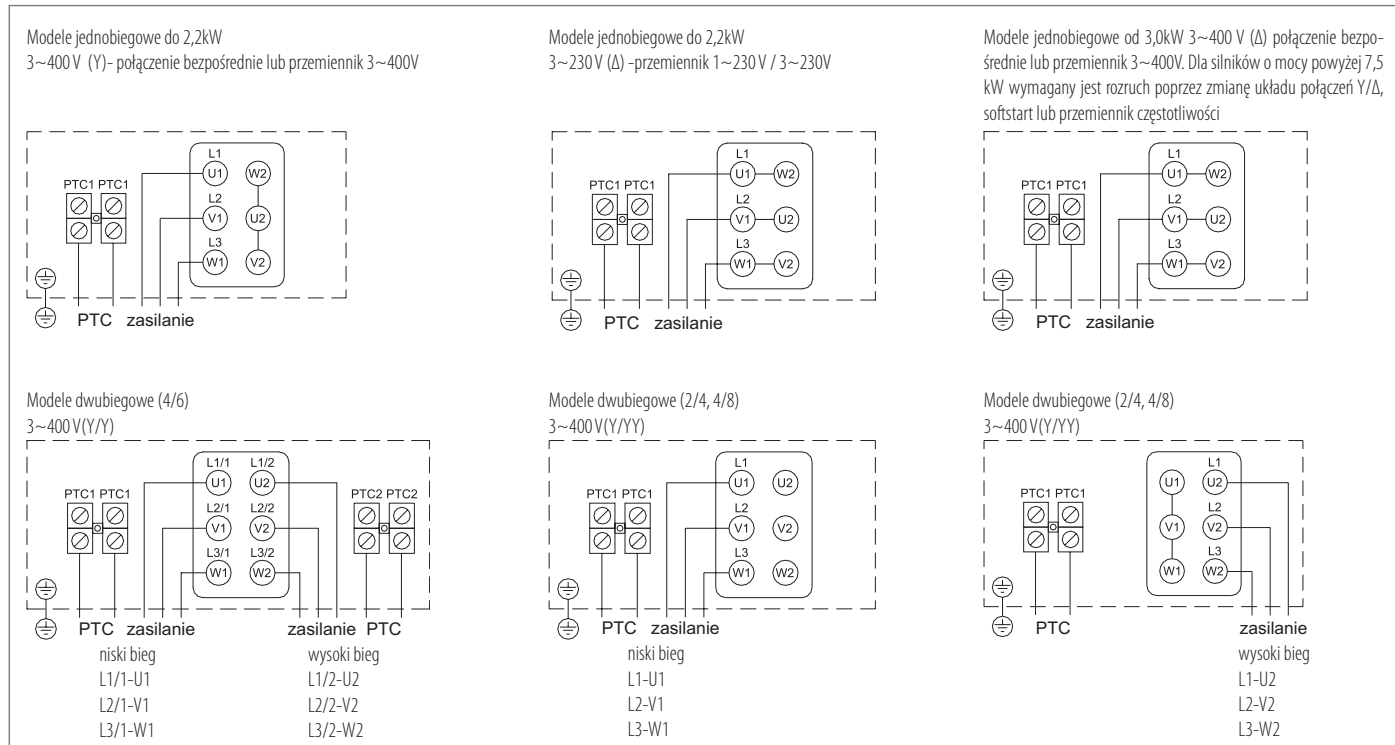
Modele jednobiegowe do 2,2kW
3~400 V (Y)- połączenie bezpośrednie lub przemiennik 3~400V

PTC1 PTC1
L1
U1
W2
L2
V1
U2
L3
W1
V2
PTC zasilanie

Modele jednobiegowe do 2,2kW
3~230 V (Δ) -przemiennik 1~230 V / 3~230V

PTC1 PTC1
L1
U1
W2
L2
V1
U2
L3
W1
V2
PTC zasilanie

Modele jednobiegowe od 3,0kW 3~400 V (Δ) połączenie bezpośrednie lub przemiennik 3~400V. Dla silników o mocy powyżej 7,5 kW wymagany jest rozruch poprzez zmianę układu połączeń Y/Δ, softstart lub przemiennik częstotliwości

PTC1 PTC1
L1
U1
W2
L2
V1
U2
L3
W1
V2
PTC zasilanie

Modele dwubiegowe (4/6)
3~400 V(Y/Y)

PTC1 PTC1
L1/1
U1
L1/2
U2
L2/1
V1
L2/2
V2
L3/1
W1
L3/2
W2
PTC2 PTC2
PTC zasilanie
zasilanie PTC
niski bieg
L1/1-U1
L2/1-V1
L3/1-W1
wysoki bieg
L1/2-U2
L2/2-V2
L3/2-W2

Modele dwubiegowe (2/4, 4/8)
3~400 V(Y/YY)

PTC1 PTC1
L1
U1
U2
L2
V1
V2
L3
W1
W2
PTC zasilanie
niski bieg
L1-U1
L2-V1
L3-W1

Modele dwubiegowe (2/4, 4/8)
3~400 V(Y/YY)

PTC1 PTC1
U1
L1
U2
V1
L2
V2
W1
L3
W2
PTC
zasilanie
wysoki bieg
L1-U2
L2-V2
L3-W2